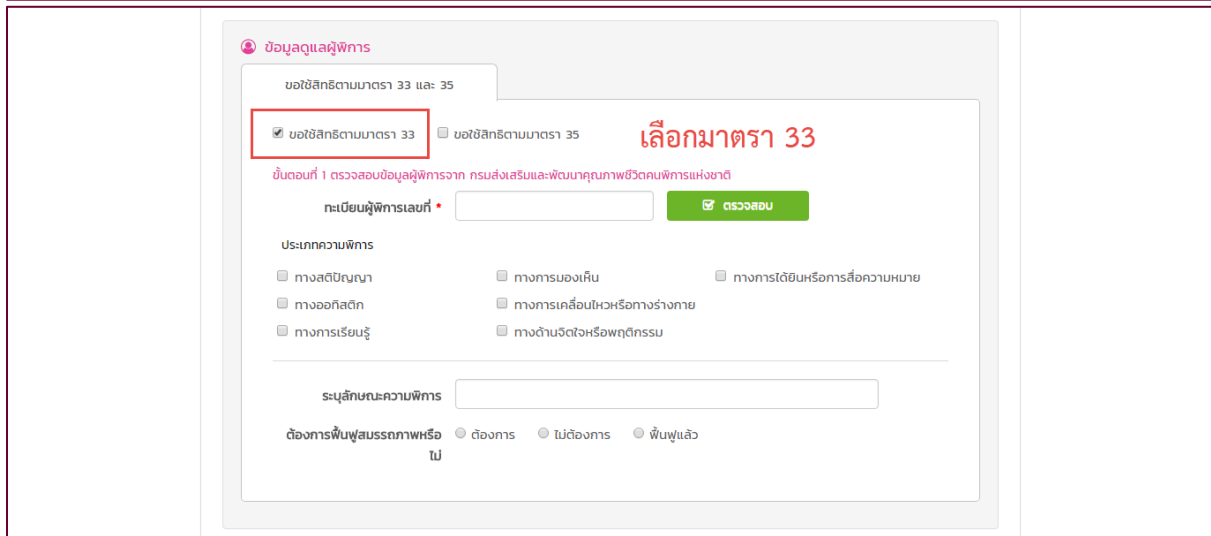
ข้อมูลดูแลผู้พิการ

ขอใช้สิทธิตามมาตรา 33 และ 35

ขอใช้สิทธิตามมาตรา 33 ขอใช้สิทธิตามมาตรา 35 เลือกมาตรา 33

ขั้นตอนที่ 1 ตรวจสอบข้อมูลผู้พิการจาก กรมส่งเสริมและพัฒนาคุณภาพชีวิตคนพิการแห่งชาติ

ทะเบียนผู้พิการเลขที่ *

ตรวจสอบ

ประเภทความพิการ

ทางสติปัญญา
ทางการมองเห็น
ทางการได้ยินหรือการสื่อความหมาย
ทางออทิสติก
ทางการเคลื่อนไหวหรือทางร่างกาย
ทางการเรียนรู้
ทางด้านจิตใจหรือพฤติกรรม

ระบุลักษณะความพิการ

ต้องการฟื้นฟูสมรรถภาพหรือไม่ ต้องการ ไม่ต้องการ ฟื้นฟูแล้ว